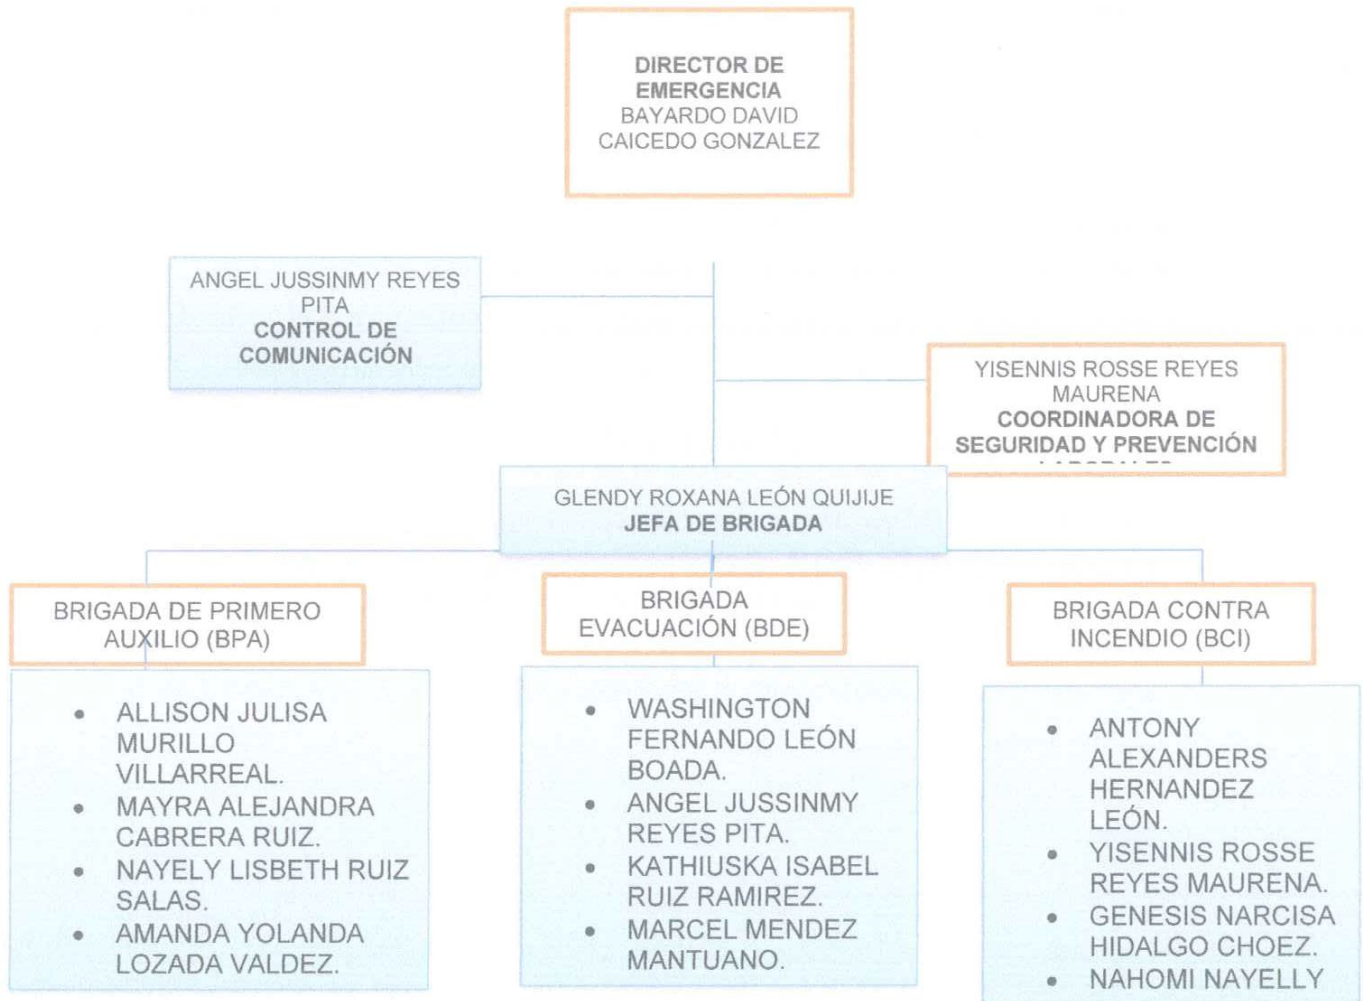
DIRECTOR DE EMERGENCIA
BAYARDO DAVID CAICEDO GONZALEZ

ANGEL JUSSINMY REYES PITA
CONTROL DE COMUNICACIÓN

YISENNIS ROSSE REYES MAURENA
COORDINADORA DE SEGURIDAD Y PREVENCIÓN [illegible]

GLENDY ROXANA LEÓN QUIJIJE
JEFA DE BRIGADA

BRIGADA DE PRIMERO AUXILIO (BPA)

- ALLISON JULISA MURILLO VILLARREAL.
- MAYRA ALEJANDRA CABRERA RUIZ.
- NAYELY LISBETH RUIZ SALAS.
- AMANDA YOLANDA LOZADA VALDEZ.

BRIGADA EVACUACIÓN (BDE)

- WASHINGTON FERNANDO LEÓN BOADA.
- ANGEL JUSSINMY REYES PITA.
- KATHIUSKA ISABEL RUIZ RAMIREZ.
- MARCEL MENDEZ MANTUANO.

BRIGADA CONTRA INCENDIO (BCI)

- ANTONY ALEXANDERS HERNANDEZ LEÓN.
- YISENNIS ROSSE REYES MAURENA.
- GENESIS NARCISA HIDALGO CHOEZ.
- NAHOMI NAYELLY